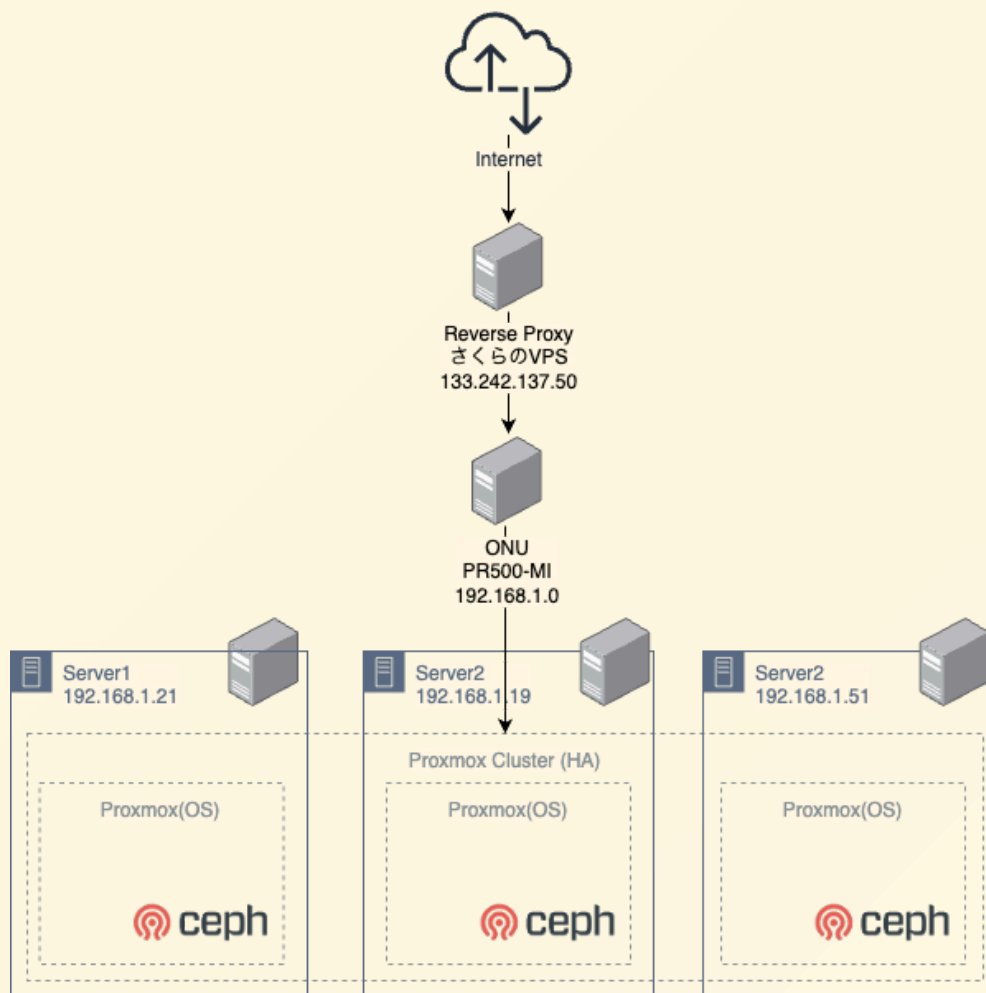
Internet

Reverse Proxy
さくらのVPS
133.242.137.50

ONU
PR500-MI
192.168.1.0

Server1
192.168.1.21

Server2
192.168.1.19

Server2
192.168.1.51

Proxmox Cluster (HA)

Proxmox(OS)

ceph

Proxmox(OS)

ceph

Proxmox(OS)

ceph